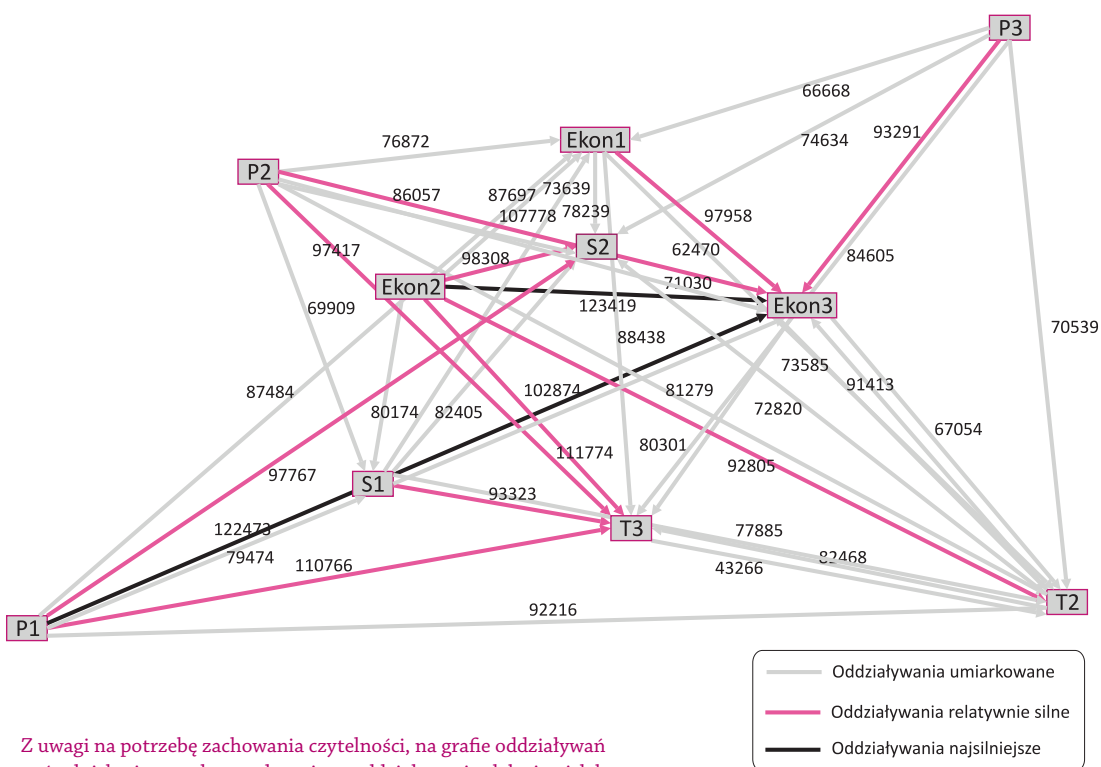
P3
66668
74634
93291
76872
Ekon1
P2
86057
87697
73639
107778
78239
97958
97417
S2
62470
84605
98308
Ekon2
71030
123419
Ekon3
69909
88438
70539
87484
102874
81279
73585
91413
80174
82405
72820
67054
111774
80301
97767
92805
S1
93323
122473
T3
77885
79474
110766
82468
43266
92216
T2
P1
Oddziaływania umiarkowane
Oddziaływania relatywnie silne
Oddziaływania najsilniejsze
Z uwagi na potrzebę zachowania czytelności, na grafie oddziaływań
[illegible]